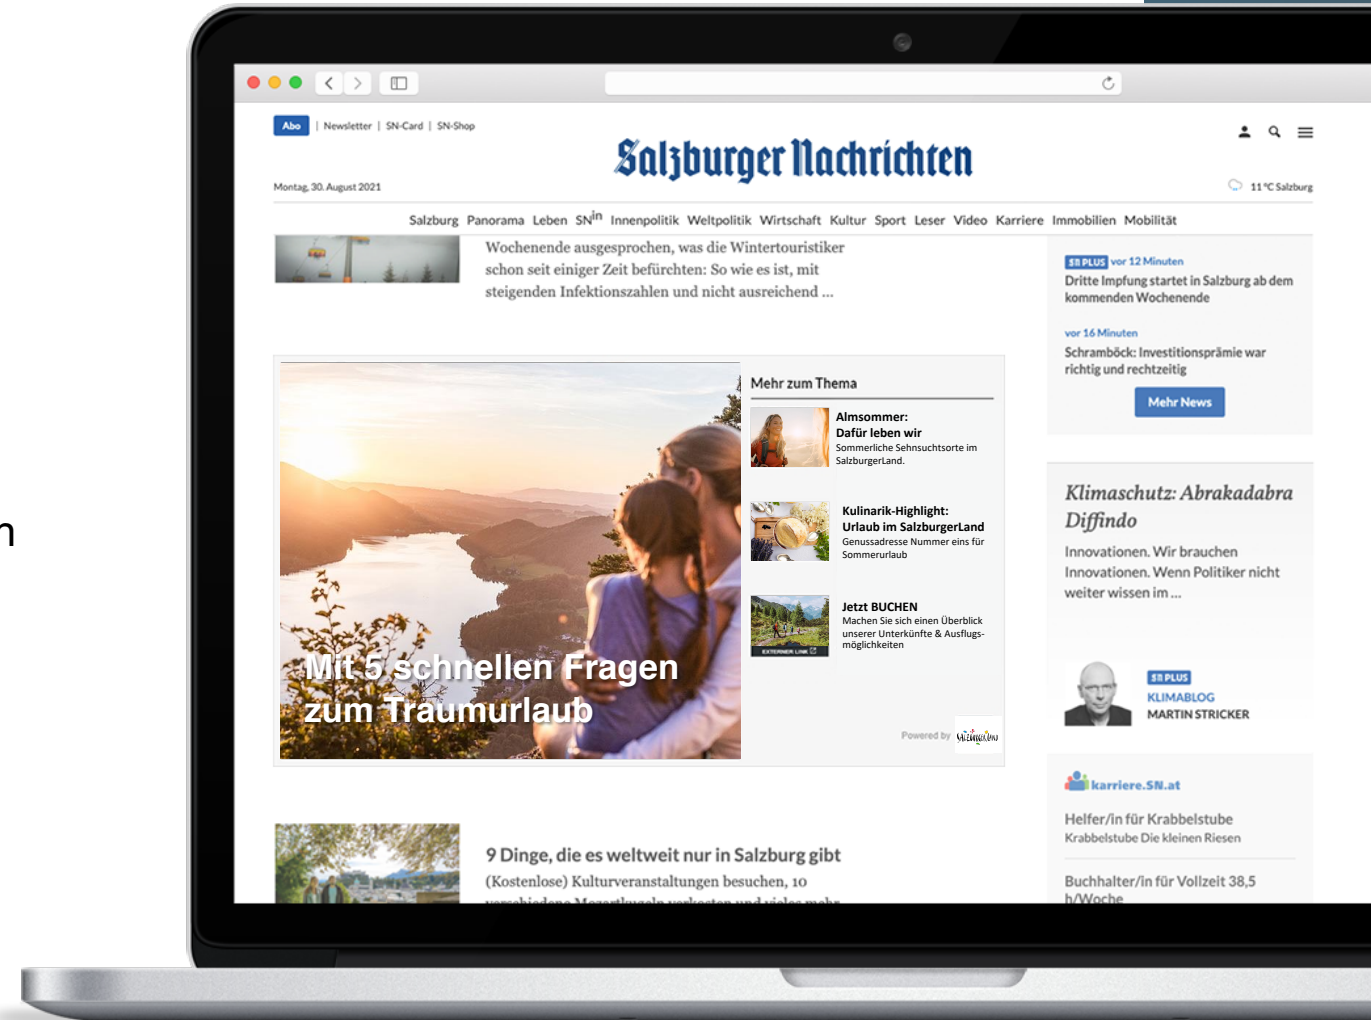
Abo | Newsletter | SN-Card | SN-Shop

Salzburger Nachrichten

Montag, 30. August 2021

11 °C Salzburg

Salzburg Panorama Leben SN$^{in}$ Innenpolitik Weltpolitik Wirtschaft Kultur Sport Leser Video Karriere Immobilien Mobilität

Wochenende ausgesprochen, was die Wintertouristiker schon seit einiger Zeit befürchten: So wie es ist, mit steigenden Infektionszahlen und nicht ausreichend ...

SN PLUS vor 12 Minuten
Dritte Impfung startet in Salzburg ab dem kommenden Wochenende

vor 16 Minuten
Schramböck: Investitionsprämie war richtig und rechtzeitig

Mehr News

Mehr zum Thema

Almsommer: Dafür leben wir
Sommerliche Sehnsuchtsorte im SalzburgerLand.

Kulinarik-Highlight: Urlaub im SalzburgerLand
Genussadresse Nummer eins für Sommerurlaub

Jetzt BUCHEN
Machen Sie sich einen Überblick unserer Unterkünfte & Ausflugsmöglichkeiten

EXTERNER LINK

Mit 5 schnellen Fragen zum Traumurlaub

Powered by SalzburgerLand

Klimaschutz: Abrakadabra Diffindo

Innovationen. Wir brauchen Innovationen. Wenn Politiker nicht weiter wissen im ...

SN PLUS
KLIMABLOG
MARTIN STRICKER

karriere.SN.at

Helfer/in für Krabbelstube
Krabbelstube Die kleinen Riesen

Buchhalter/in für Vollzeit 38,5 h/Woche

9 Dinge, die es weltweit nur in Salzburg gibt

(Kostenlose) Kulturveranstaltungen besuchen, 10 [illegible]